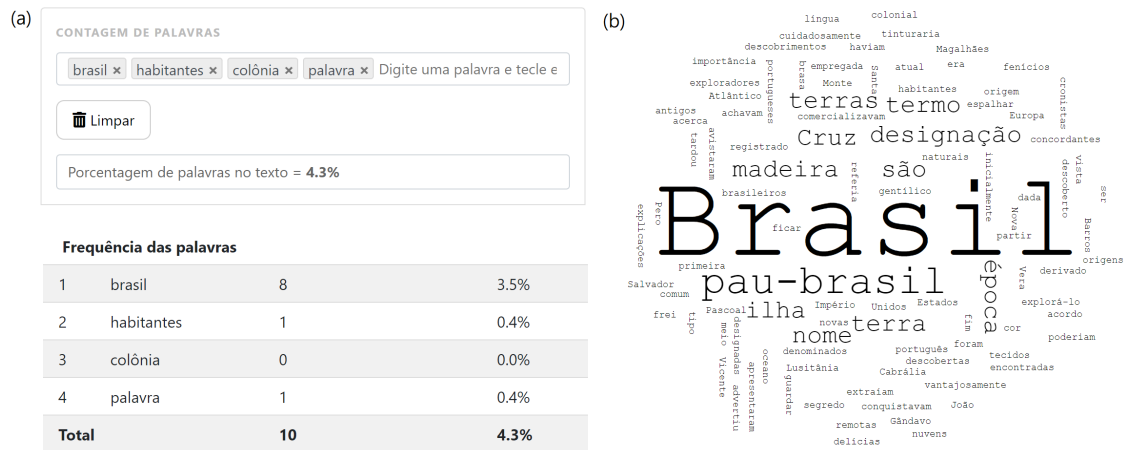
(a)

CONTAGEM DE PALAVRAS

brasil × habitantes × colônia × palavra × Digite uma palavra e tecle e

Limpar

Porcentagem de palavras no texto = **4.3%**

**Frequência das palavras**

| | | | |
|---|---|---|---|
| 1 | brasil | 8 | 3.5% |
| 2 | habitantes | 1 | 0.4% |
| 3 | colônia | 0 | 0.0% |
| 4 | palavra | 1 | 0.4% |
| **Total** | | **10** | **4.3%** |

(b)

Brasil pau-brasil terras termo Cruz designação madeira são ilha nome terra época língua colonial cuidadosamente tinturaria descobrimentos haviam Magalhães importância empregada atual era fenícios exploradores portugueses brasa Monte Santa habitantes origem cronistas Atlântico comercializavam espalhar antigos achavam Europa acerca avistaram registrado concordantes tardou referia naturais inicialmente descoberto Vista brasileiros gentílico dada ser explicações Pero ficar Nova partir Barros primeira Vera derivado origens Salvador comum Império Unidos Estados explorá-lo frei tipo Pascoal acordo novas fim cor poderiam meio designadas foram português tecidos denominados descobertas encontradas oceano Vicente Lusitânia Cabrália advertiu apresentaram guardar vantajosamente extraíam segredo conquistavam João remotas Gândavo nuvens delícias